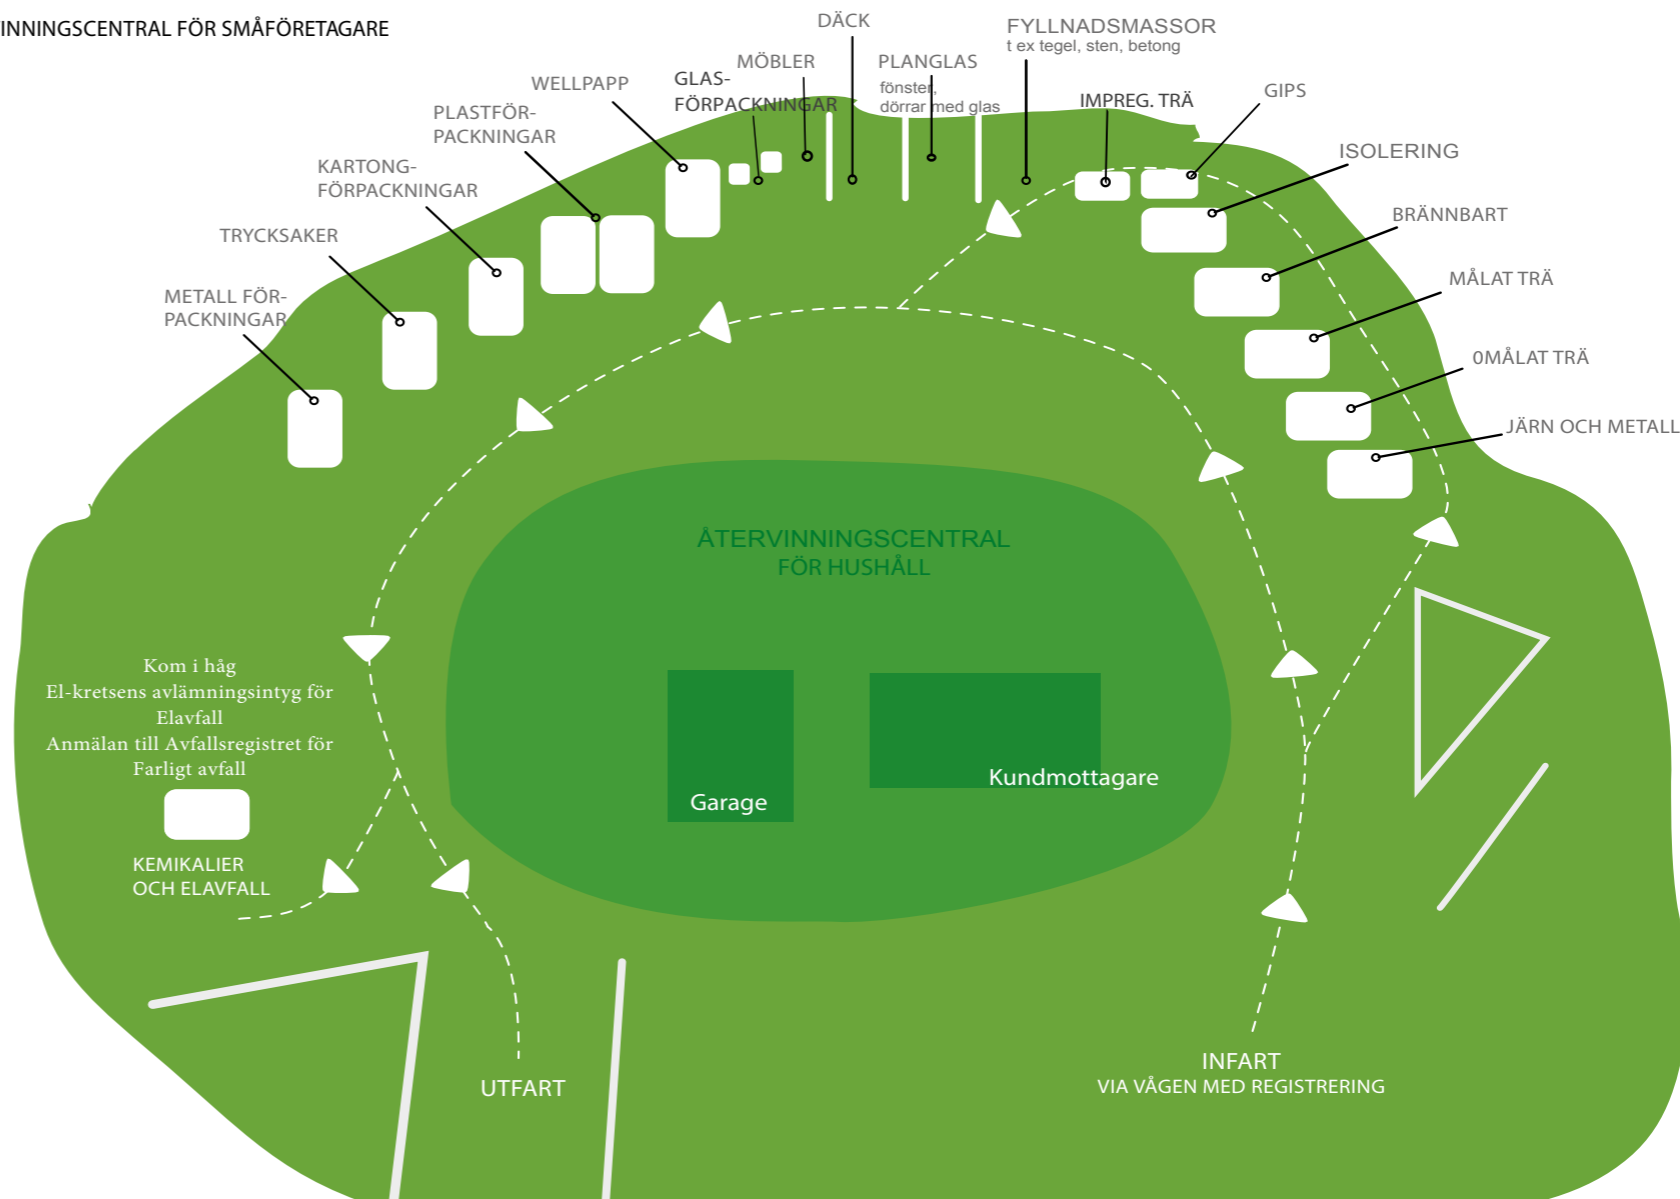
INNINGSCENTRAL FÖR SMÅFÖRETAGARE

DÄCK

FYLLNADSMASSOR
t ex tegel, sten, betong

MÖBLER

PLANGLAS
fönster, dörrar med glas

GLAS-FÖRPACKNINGAR

WELLPAPP

IMPREG. TRÄ

GIPS

PLASTFÖR-PACKNINGAR

ISOLERING

KARTONG-FÖRPACKNINGAR

BRÄNNBART

TRYCKSAKER

MÅLAT TRÄ

METALL FÖR-PACKNINGAR

OMÅLAT TRÄ

JÄRN OCH METALL

ÅTERVINNINGSCENTRAL
FÖR HUSHÅLL

Kom i håg
El-kretsens avlämningsintyg för Elavfall
Anmälan till Avfallsregistret för Farligt avfall

Garage

Kundmottagare

KEMIKALIER
OCH ELAVFALL

UTFART

INFART
VIA VÅGEN MED REGISTRERING